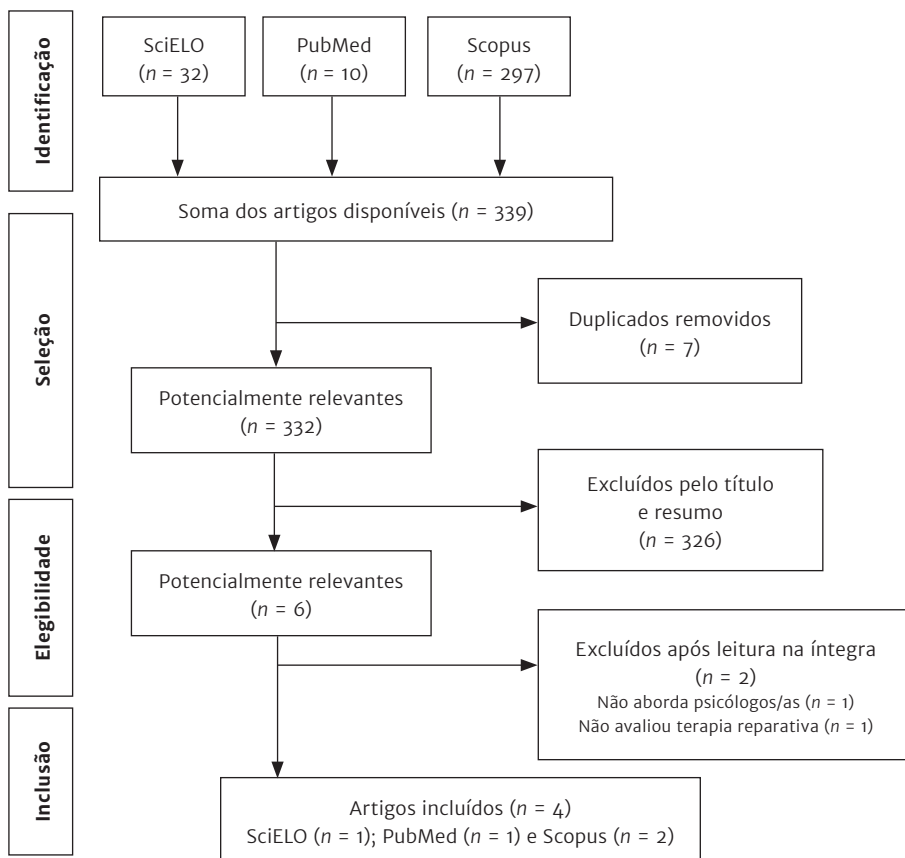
Identificação

SciELO
($n$ = 32)

PubMed
($n$ = 10)

Scopus
($n$ = 297)

Soma dos artigos disponíveis ($n$ = 339)

Seleção

Duplicados removidos
($n$ = 7)

Potencialmente relevantes
($n$ = 332)

Excluídos pelo título e resumo
($n$ = 326)

Elegibilidade

Potencialmente relevantes
($n$ = 6)

Excluídos após leitura na íntegra
($n$ = 2)
Não aborda psicólogos/as ($n$ = 1)
Não avaliou terapia reparativa ($n$ = 1)

Inclusão

Artigos incluídos ($n$ = 4)
SciELO ($n$ = 1); PubMed ($n$ = 1) e Scopus ($n$ = 2)